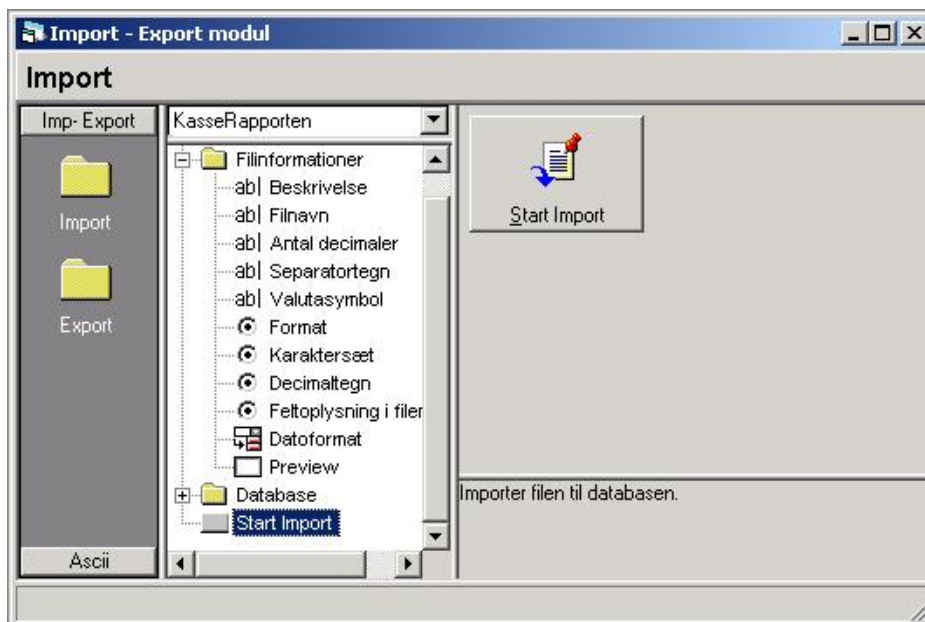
Import - Export modul

Import

Imp- Export

Import

Export

Ascii

KasseRapporten

Filinformationer
ab| Beskrivelse
ab| Filnavn
ab| Antal decimaler
ab| Separatortegn
ab| Valutasymbol
Format
Karaktersæt
Decimaltegn
Feltoplysning i filer
Datoformat
Preview
Database
Start Import

Start Import

Importer filen til databasen.